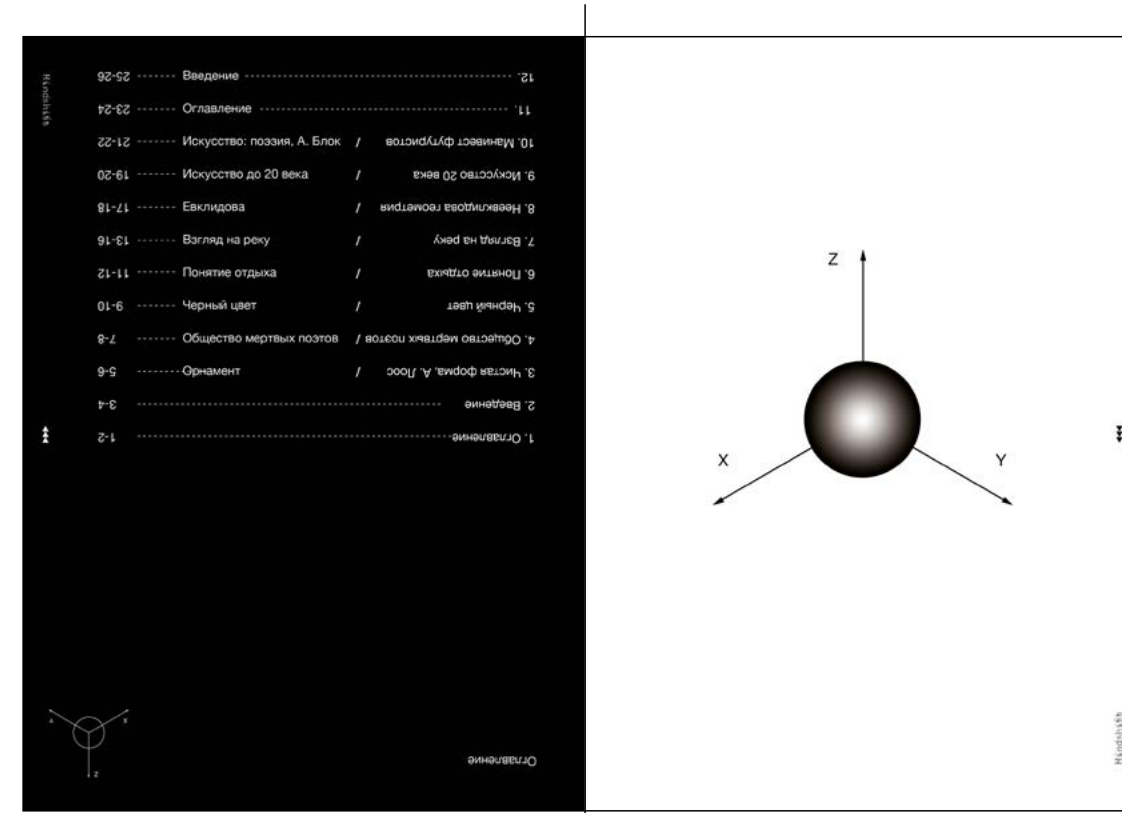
Handshake

12. ------------------------------------------------ 25-26 ------- Введение
11. ------------------------------------------------ 23-24 ------- Оглавление
10. Манифест футуристов / 21-22 ------- Искусство: поэзия, А. Блок
9. Искусство 20 века / 19-20 ------- Искусство до 20 века
8. Неевклидова геометрия / 17-18 ------- Евклидова
7. Взгляд на реку / 13-16 ------- Взгляд на реку
6. Понятие отдыха / 11-12 ------- Понятие отдыха
5. Черный цвет / 9-10 ------- Черный цвет
4. Общество мертвых поэтов / 7-8 ------- Общество мертвых поэтов
3. Чистая форма, А. Лоос / 5-6 ------- Орнамент
2. Введение ------------------------------------------------ 3-4
1. Оглавление ------------------------------------------------ 1-2

Оглавление

Y X Z

Z

X

Y

Handshake